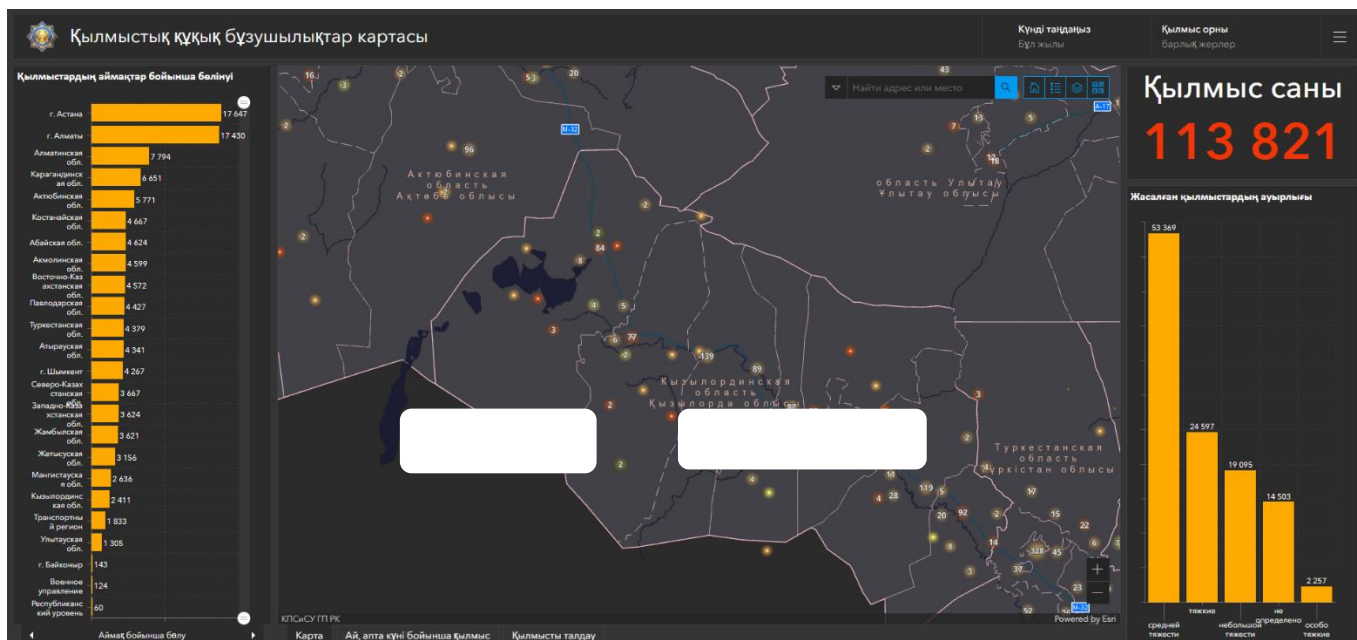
Қылмыстық құқық бұзушылықтар картасы

Күнді таңдаңыз
Бұл жылы

Қылмыс орны
барлық жерлер

Қылмыстардың аймақтар бойынша бөлінуі

| | |
|---|---|
| г. Астана | 17 647 |
| г. Алматы | 17 430 |
| Алматинская обл. | 7 794 |
| Карагандинская обл. | 6 651 |
| Актюбинская обл. | 5 771 |
| Костанайская обл. | 4 667 |
| Абайская обл. | 4 624 |
| Акмолинская обл. | 4 599 |
| Восточно-Казахстанская обл. | 4 572 |
| Павлодарская обл. | 4 427 |
| Туркестанская обл. | 4 379 |
| Атырауская обл. | 4 341 |
| г. Шымкент | 4 267 |
| Северо-Казахстанская обл. | 3 667 |
| Западно-Казахстанская обл. | 3 624 |
| Жамбылская обл. | 3 621 |
| Жетысуская обл. | 3 156 |
| Мангистауская обл. | 2 636 |
| Кызылординская обл. | 2 411 |
| Транспортный регион | 1 833 |
| Улытауская обл. | 1 305 |
| г. Байконыр | 143 |
| Военное управление | 124 |
| Республиканский уровень | 60 |

Аймақ бойынша бөлу

Найти адрес или место

Актюбинская область
Ақтөбе облысы

область Ұлытау
Ұлытау облысы

Кызылординская область
Қызылорда облысы

Туркестанская область
Түркістан облысы

M-32 A-17

16 2 53 20 43 96 13 5 7 2 18 2 2 2 84 8 4 5 3 6 77 2 139 89 3 2 92 2 4 2 4 14 119 5 4 28 20 92 17 15 22 14 328 45 37 23

КПСиСУ ГП РК
Powered by Esri

Карта
Ай, апта күні бойынша қылмыс
Қылмысты талдау

Қылмыс саны
113 821

Жасалған қылмыстардың ауырлығы

| | |
|---|---|
| средней тяжести | 53 369 |
| тяжкие | 24 597 |
| небольшой тяжести | 19 095 |
| не определено | 14 503 |
| особо тяжкие | 2 257 |